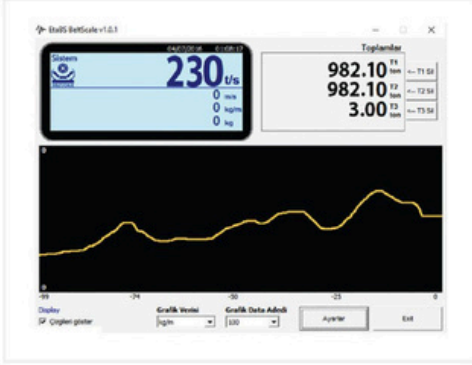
EtaBS BeltScale v1.0.1

04/07/2016 01:05:17

Sistem

230 t/s

0 m/s

0 kg/m

0 kg

Toplamlar

982.10 T1 ton

982.10 T2 ton

3.00 T3 ton

<-- T1 Sil

<-- T2 Sil

<-- T3 Sil

0

0

-99

-74

-50

-25

0

Display

Çizgileri göster

Grafik Verisi

kg/m

Grafik Data Adedi

100

Ayarlar

Exit